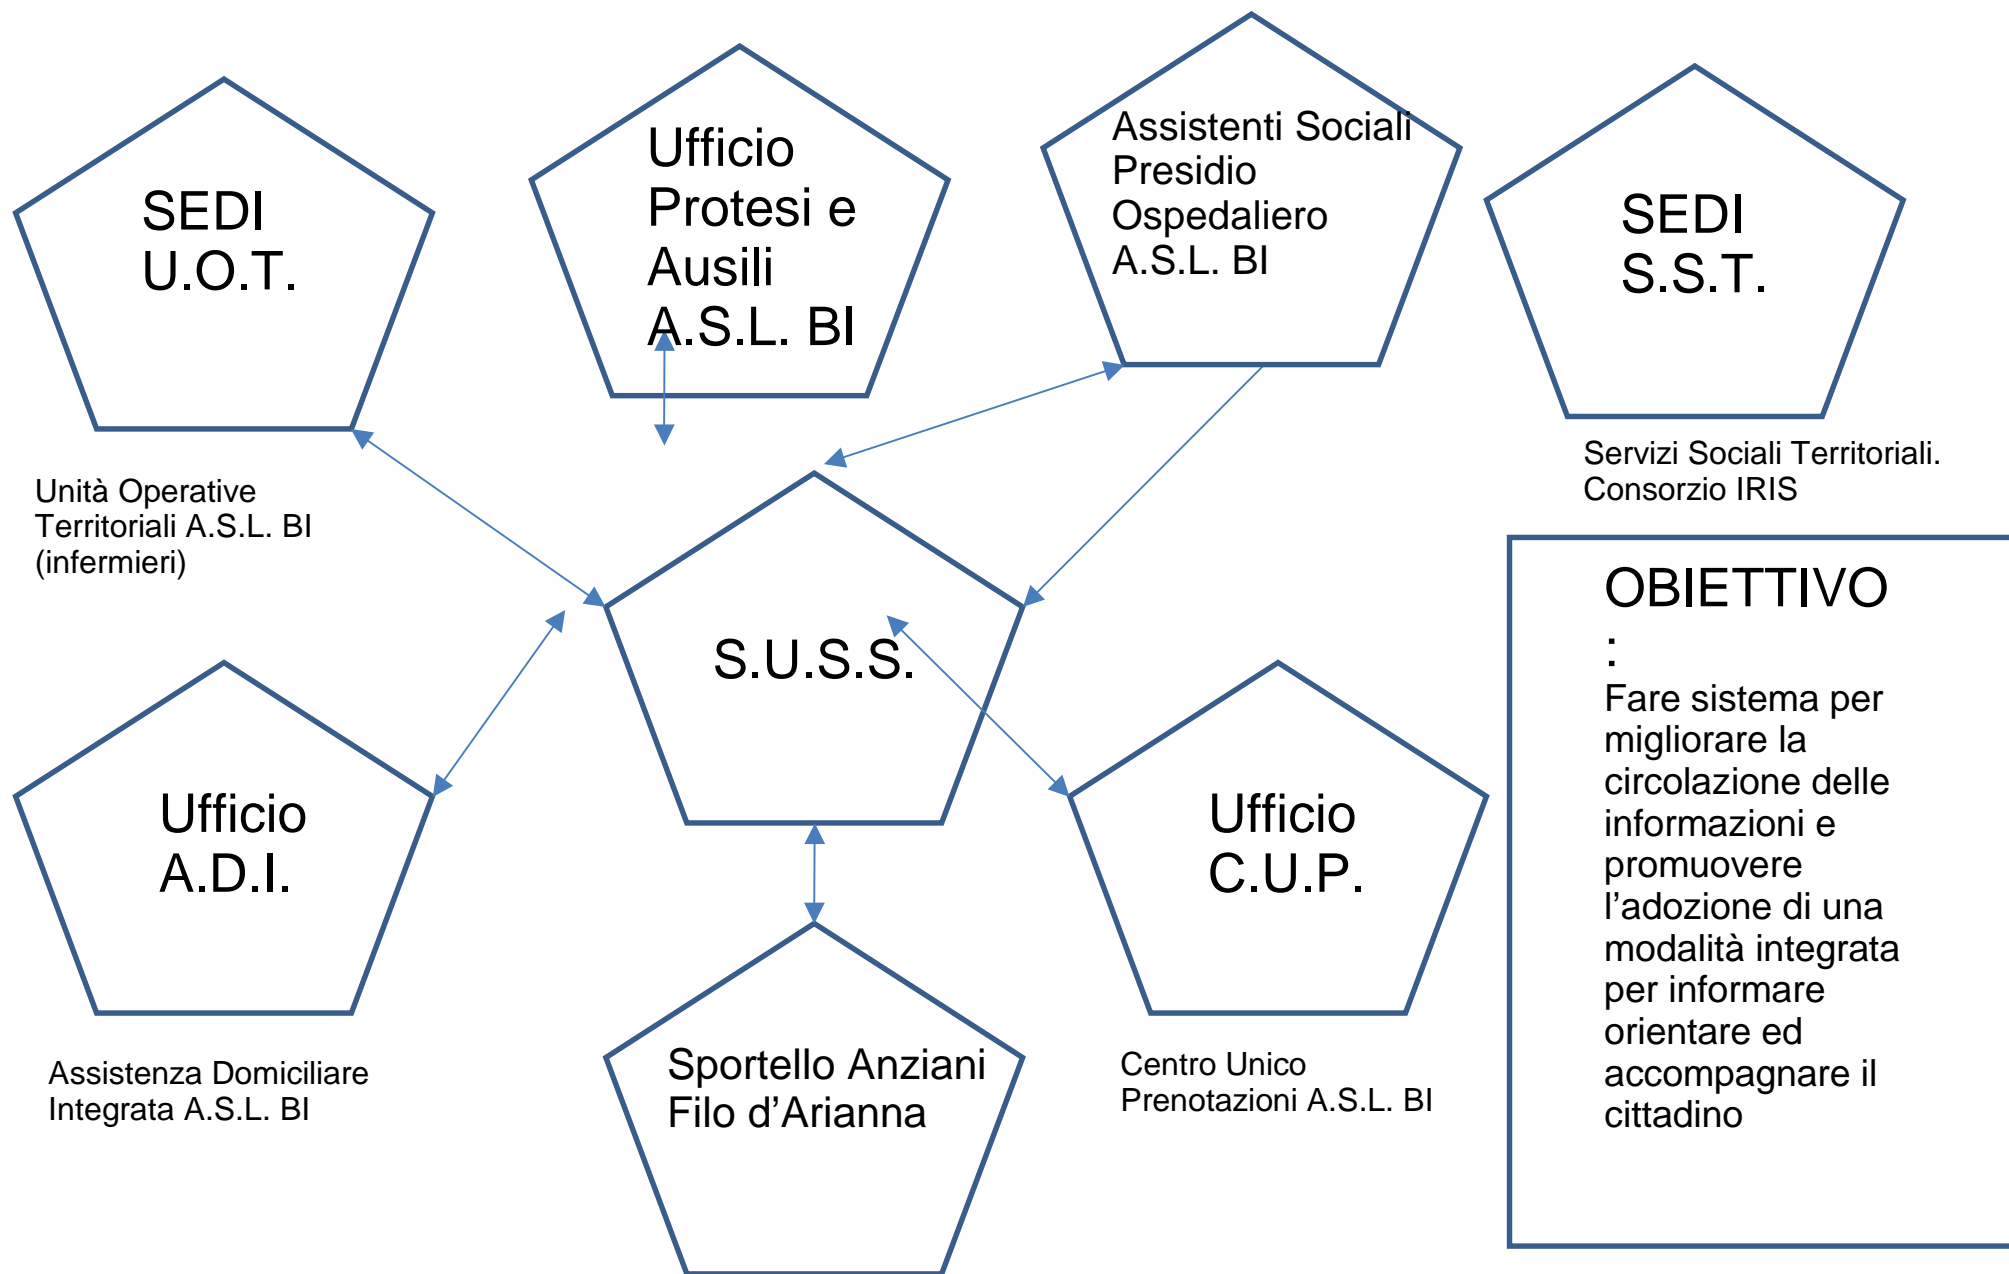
SEDI U.O.T.

Ufficio Protesi e Ausili A.S.L. BI

Assistenti Sociali Presidio Ospedaliero A.S.L. BI

SEDI S.S.T.

Unità Operative Territoriali A.S.L. BI (infermieri)

Servizi Sociali Territoriali. Consorzio IRIS

S.U.S.S.

OBIETTIVO
:
Fare sistema per migliorare la circolazione delle informazioni e promuovere l’adozione di una modalità integrata per informare orientare ed accompagnare il cittadino

Ufficio A.D.I.

Ufficio C.U.P.

Sportello Anziani Filo d’Arianna

Assistenza Domiciliare Integrata A.S.L. BI

Centro Unico Prenotazioni A.S.L. BI